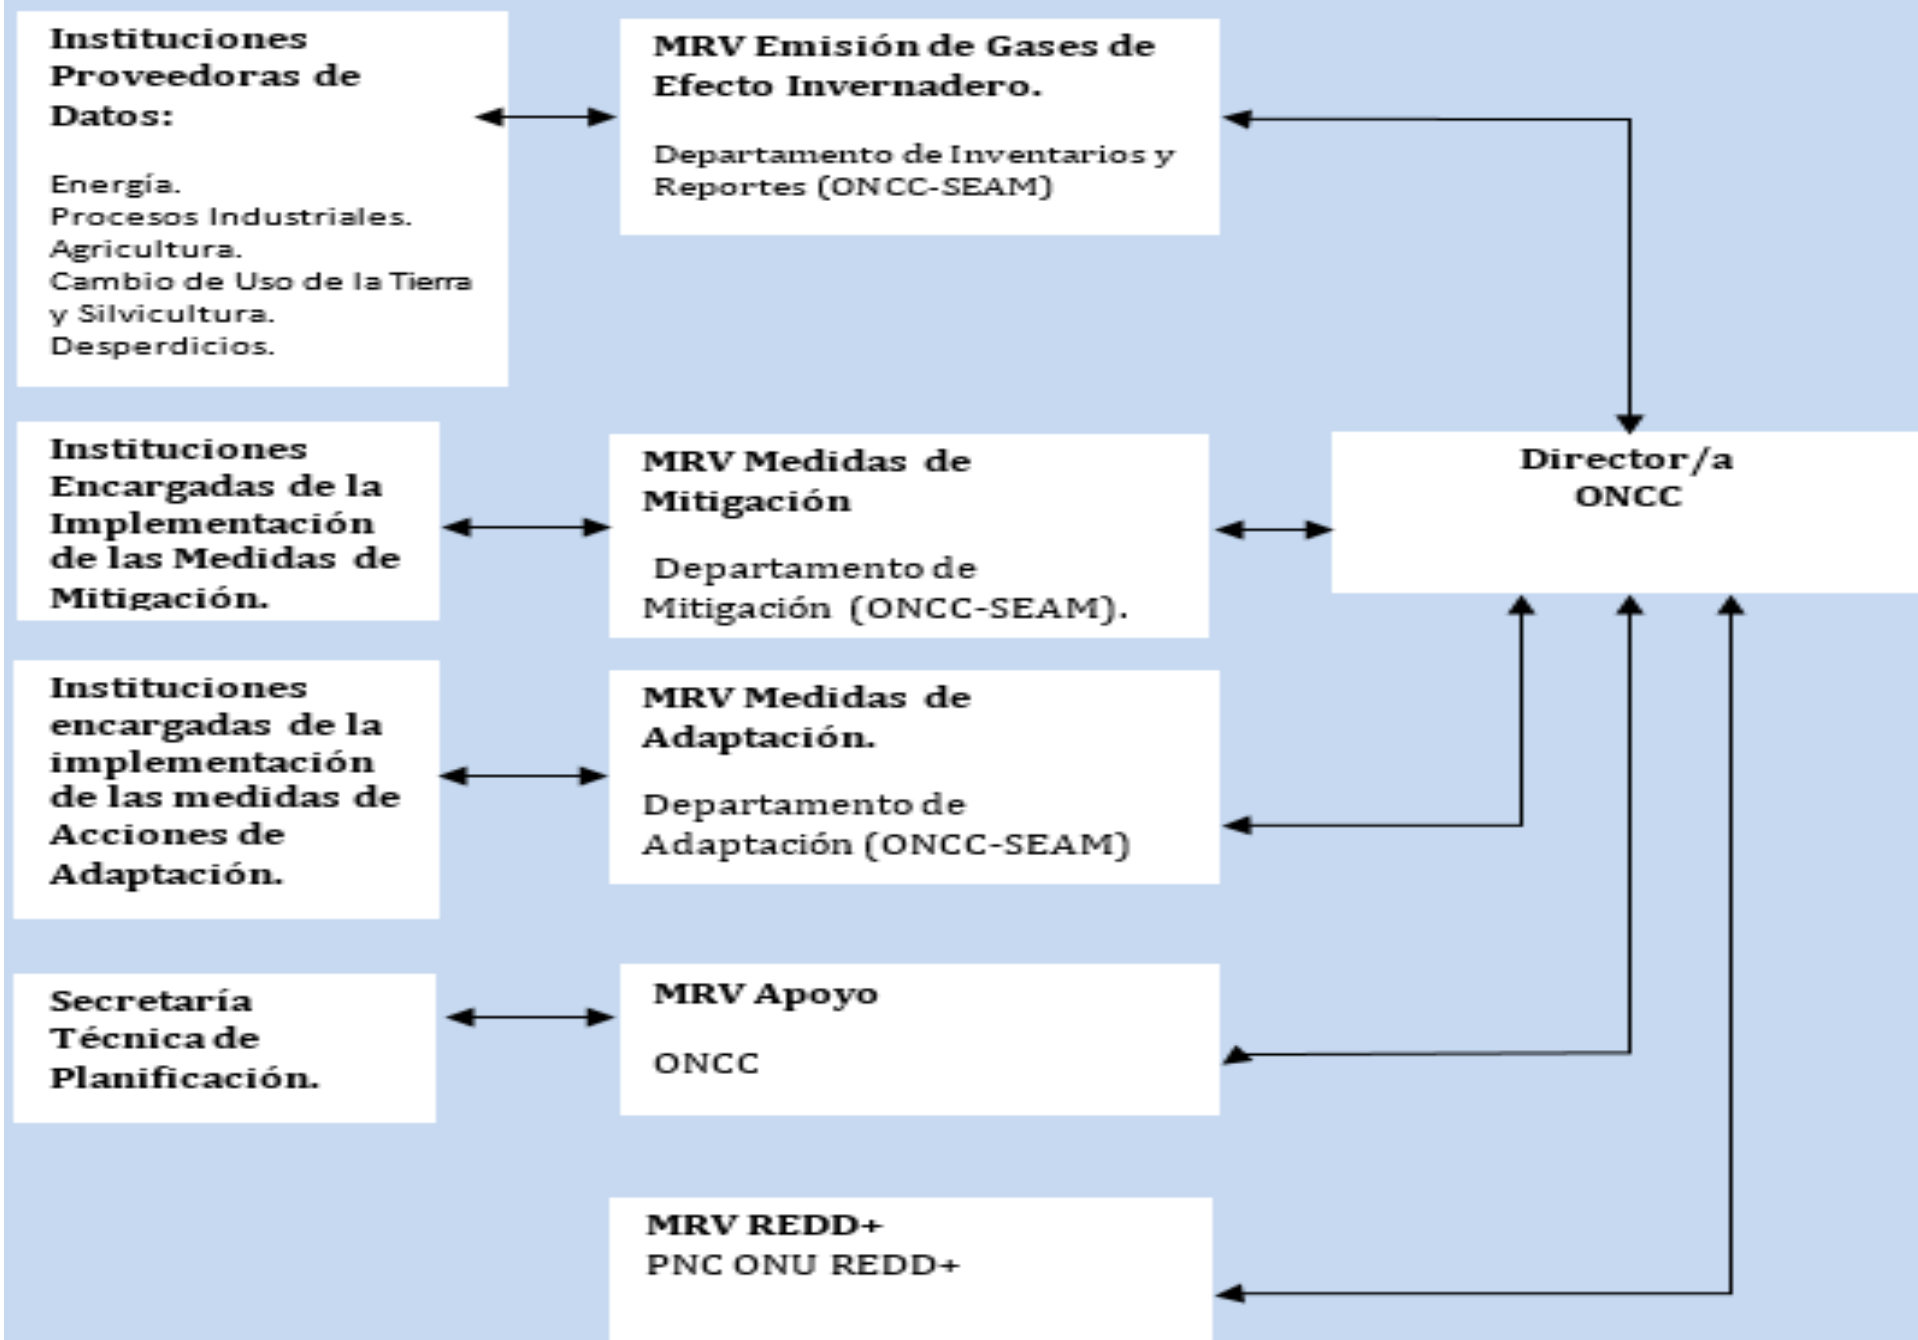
Instituciones Proveedoras de Datos:

Energía.
Procesos Industriales.
Agricultura.
Cambio de Uso de la Tierra y Silvicultura.
Desperdicios.

MRV Emisión de Gases de Efecto Invernadero.

Departamento de Inventarios y Reportes (ONCC-SEAM)

Instituciones Encargadas de la Implementación de las Medidas de Mitigación.

MRV Medidas de Mitigación

Departamento de Mitigación (ONCC-SEAM).

Director/a ONCC

Instituciones encargadas de la implementación de las medidas de Acciones de Adaptación.

MRV Medidas de Adaptación.

Departamento de Adaptación (ONCC-SEAM)

Secretaría Técnica de Planificación.

MRV Apoyo

ONCC

MRV REDD+
PNC ONU REDD+